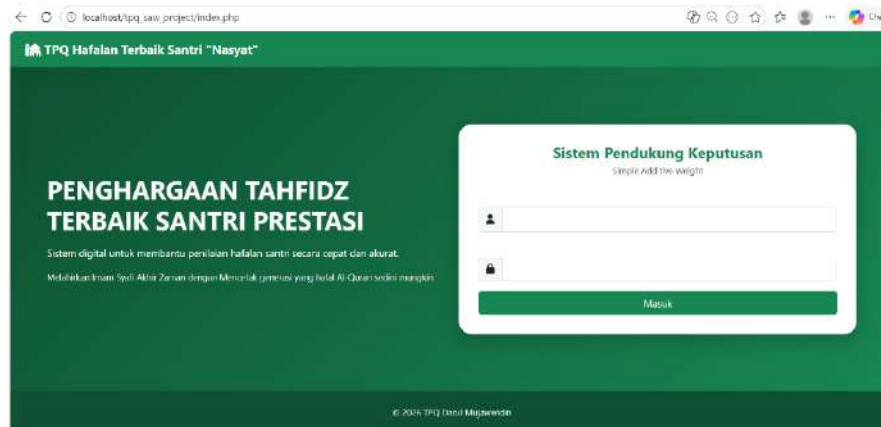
localhost/tpq_saw_project/index.php

TPQ Hafalan Terbaik Santri "Nasyat"

PENGHARGAAN TAHFIDZ TERBAIK SANTRI PRESTASI

Sistem digital untuk membantu penilaian hafalan santri secara cepat dan akurat.

Melahirkan Imam Syafi Akhir Zaman dengan Mencetak generasi yang hafal Al-Quran sedini mungkin

Sistem Pendukung Keputusan

Simple Add the Weight

Masuk

© 2026 TPQ Darul Mujawwidin